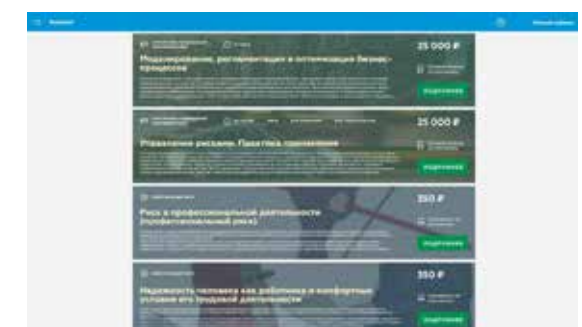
Моделирование, регламентация и оптимизация бизнес-процессов

25 000 ₽

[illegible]

Управление рисками. Практика применения

25 000 ₽

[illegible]

Риск в профессиональной деятельности (профессиональный риск)

350 ₽

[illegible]

Надежность человека как работника и комфортные условия его трудовой деятельности

350 ₽

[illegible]